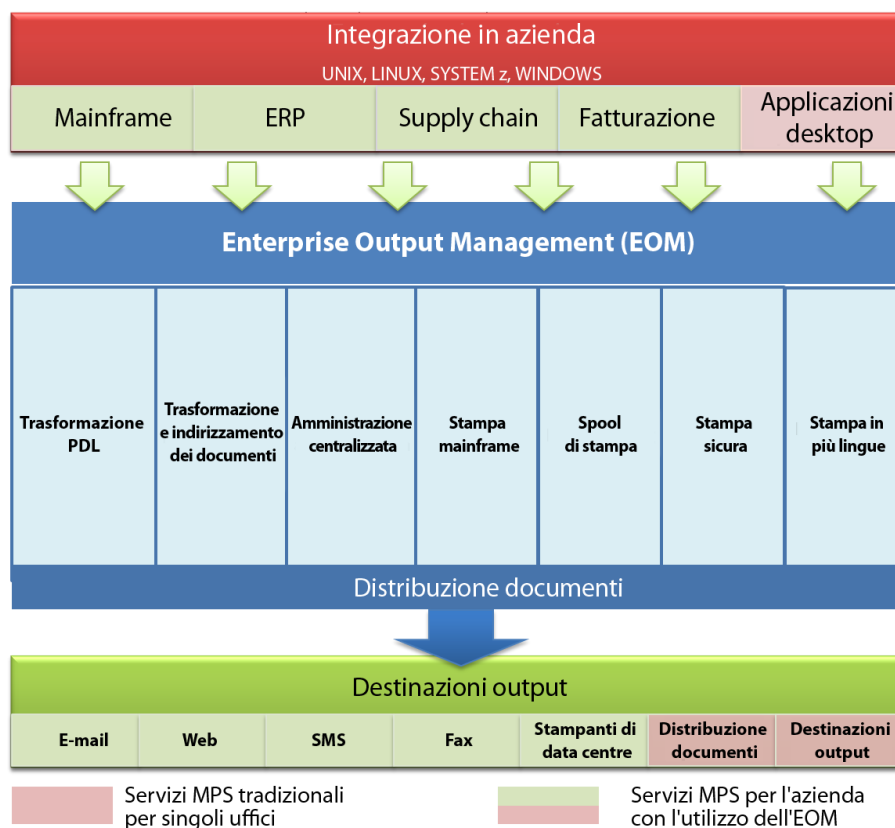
Integrazione in azienda

UNIX, LINUX, SYSTEM z, WINDOWS

Mainframe

ERP

Supply chain

Fatturazione

Applicazioni desktop

Enterprise Output Management (EOM)

Trasformazione PDL

Trasformazione e indirizzamento dei documenti

Amministrazione centralizzata

Stampa mainframe

Spool di stampa

Stampa sicura

Stampa in più lingue

Distribuzione documenti

Destinazioni output

E-mail

Web

SMS

Fax

Stampanti di data centre

Distribuzione documenti

Destinazioni output

Servizi MPS tradizionali per singoli uffici

Servizi MPS per l'azienda con l'utilizzo dell'EOM